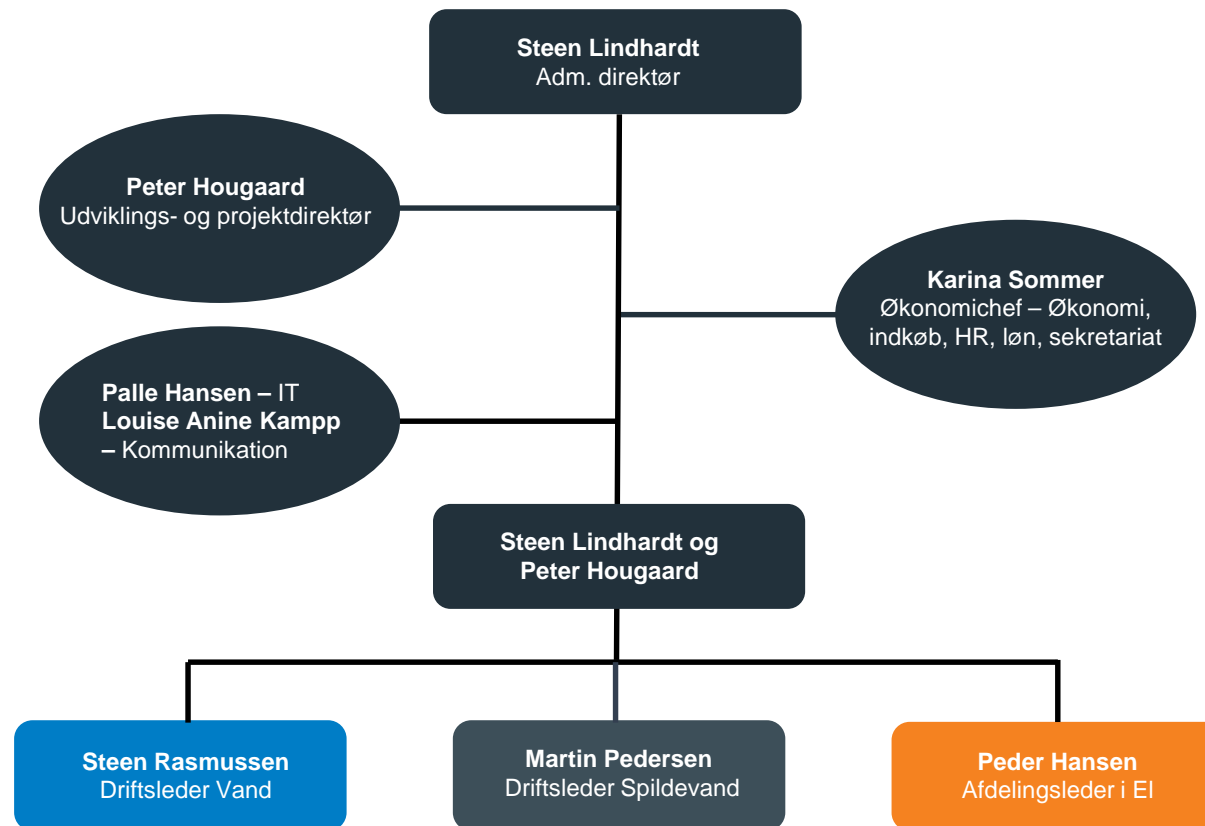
Steen Lindhardt
Adm. direktør

Peter Hougaard
Udviklings- og projektdirektør

Karina Sommer
Økonomichef – Økonomi, indkøb, HR, løn, sekretariat

Palle Hansen – IT
Louise Anine Kampp – Kommunikation

Steen Lindhardt og Peter Hougaard

Steen Rasmussen
Driftsleder Vand

Martin Pedersen
Driftsleder Spildevand

Peder Hansen
Afdelingsleder i El